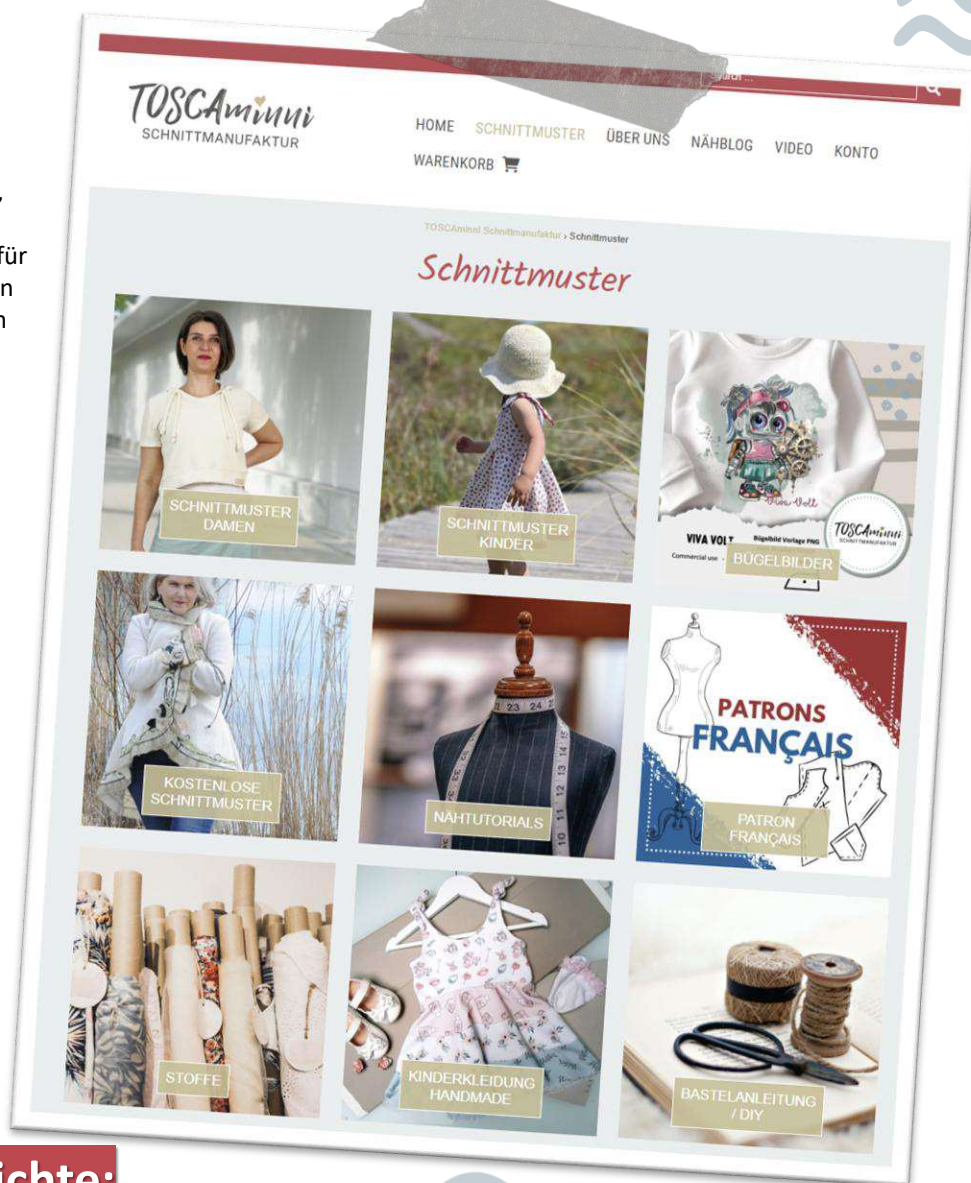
,

für
n
n

TOSCAminni
SCHNITTMANUFAKTUR

HOME SCHNITTMUSTER ÜBER UNS NÄHBLOG VIDEO KONTO
WARENKORB

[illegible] ...

TOSCAminni Schnittmanufaktur › Schnittmuster

Schnittmuster

SCHNITTMUSTER DAMEN

SCHNITTMUSTER KINDER

Viva Volt
VIVA VOLT Bügelbild Vorlage PNG
Commercial use
TOSCAminni SCHNITTMANUFAKTUR
BÜGELBILDER

KOSTENLOSE SCHNITTMUSTER

23 24
10 11 12 13 14 15
NÄHTUTORIALS

PATRONS FRANÇAIS

PATRON FRANÇAIS

STOFFE

KINDERKLEIDUNG HANDMADE

BASTELANLEITUNG / DIY

ichte: